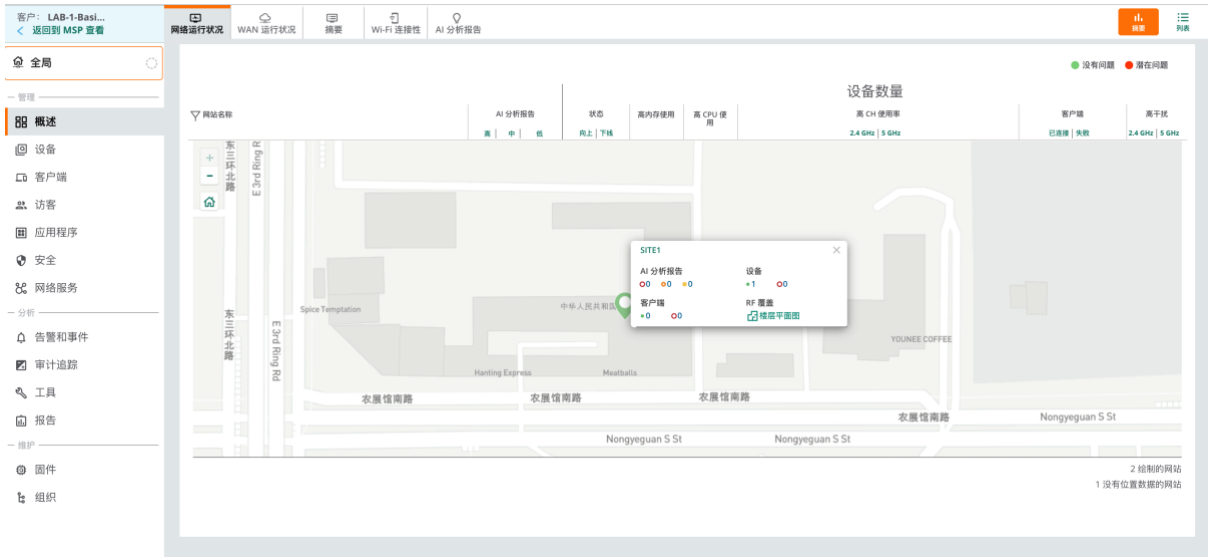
客户： LAB-1-Basi...
< 返回到 MSP 查看

网络运行状况 | WAN 运行状况 | 摘要 | Wi-Fi 连接性 | AI 分析报告

摘要
列表

全局

— 管理
概述
设备
客户端
访客
应用程序
安全
网络服务
— 分析
告警和事件
审计追踪
工具
报告
— 维护
固件
组织

没有问题 潜在问题

设备数量

| 网站名称 | AI 分析报告 | 状态 | 高内存使用 | 高 CPU 使用 | 高 CH 使用率 | 客户端 | 高干扰 |
|---|---|---|---|---|---|---|---|
| | 高 \| 中 \| 低 | 向上 \| 下线 | | | 2.4 GHz \| 5 GHz | 已连接 \| 失败 | 2.4 GHz \| 5 GHz |

+
-

东三环北路
E 3rd Ring R
东三环北路
E 3rd Ring Rd
Spice Temptation
中华人民共和国
Hanting Express
Meatballs
YOUNEE COFFEE
农展馆南路
农展馆南路
农展馆南路
农展馆南路
Nongyeguan S St
Nongyeguan S St
Nongyeguan S St

SITE1
AI 分析报告
0 0 0
设备
1 0
客户端
0 0
RF 覆盖
楼层平面图

2 绘制的网站
1 没有位置数据的网站